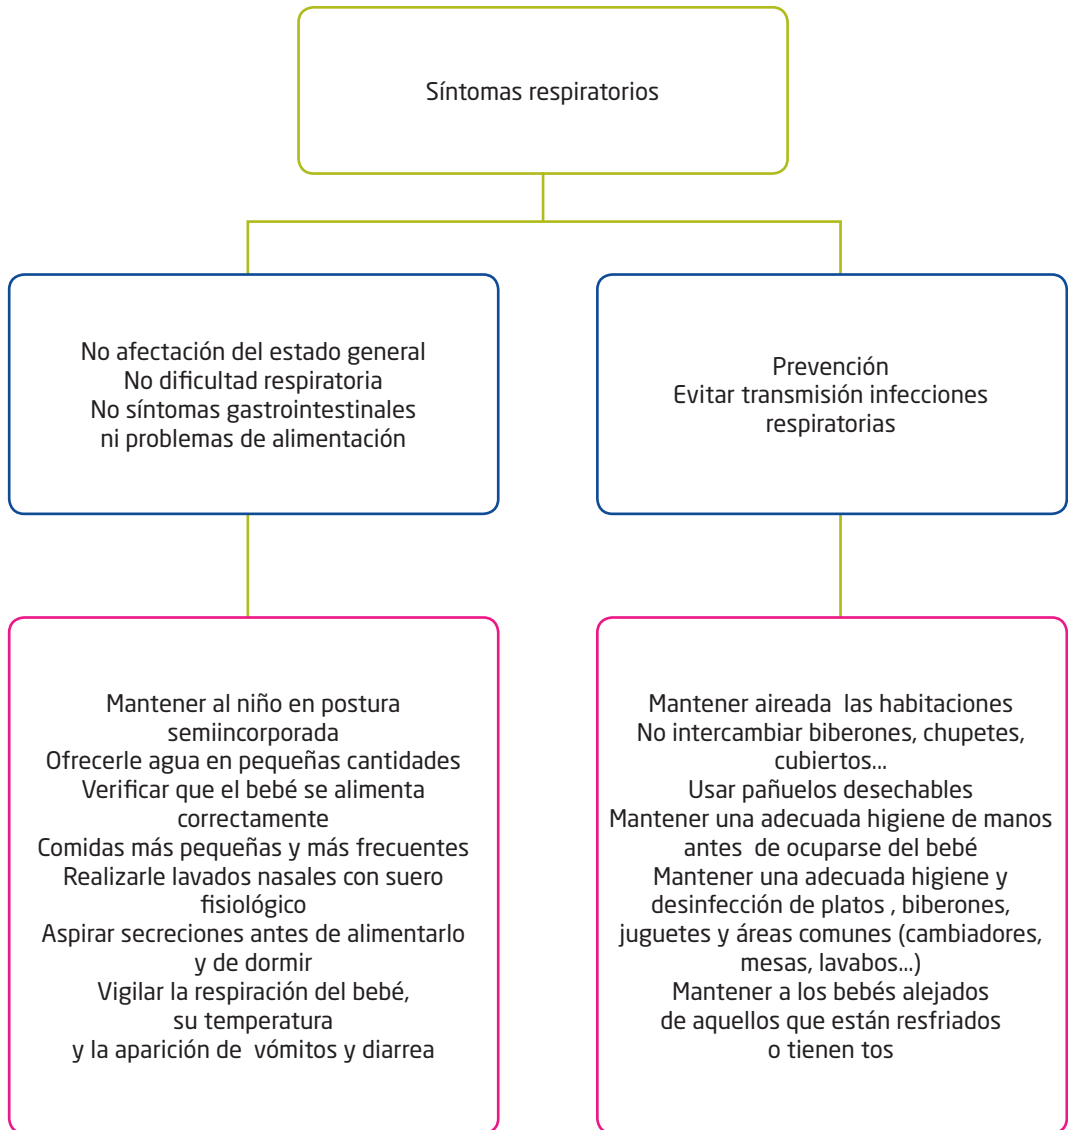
Síntomas respiratorios

No afectación del estado general
No dificultad respiratoria
No síntomas gastrointestinales
ni problemas de alimentación

Prevención
Evitar transmisión infecciones respiratorias

Mantener al niño en postura semiincorporada
Ofrecerle agua en pequeñas cantidades
Verificar que el bebé se alimenta correctamente
Comidas más pequeñas y más frecuentes
Realizarle lavados nasales con suero fisiológico
Aspirar secreciones antes de alimentarlo y de dormir
Vigilar la respiración del bebé, su temperatura
y la aparición de vómitos y diarrea

Mantener aireada las habitaciones
No intercambiar biberones, chupetes, cubiertos...
Usar pañuelos desechables
Mantener una adecuada higiene de manos antes de ocuparse del bebé
Mantener una adecuada higiene y desinfección de platos , biberones, juguetes y áreas comunes (cambiadores, mesas, lavabos...)
Mantener a los bebés alejados
de aquellos que están resfriados
o tienen tos